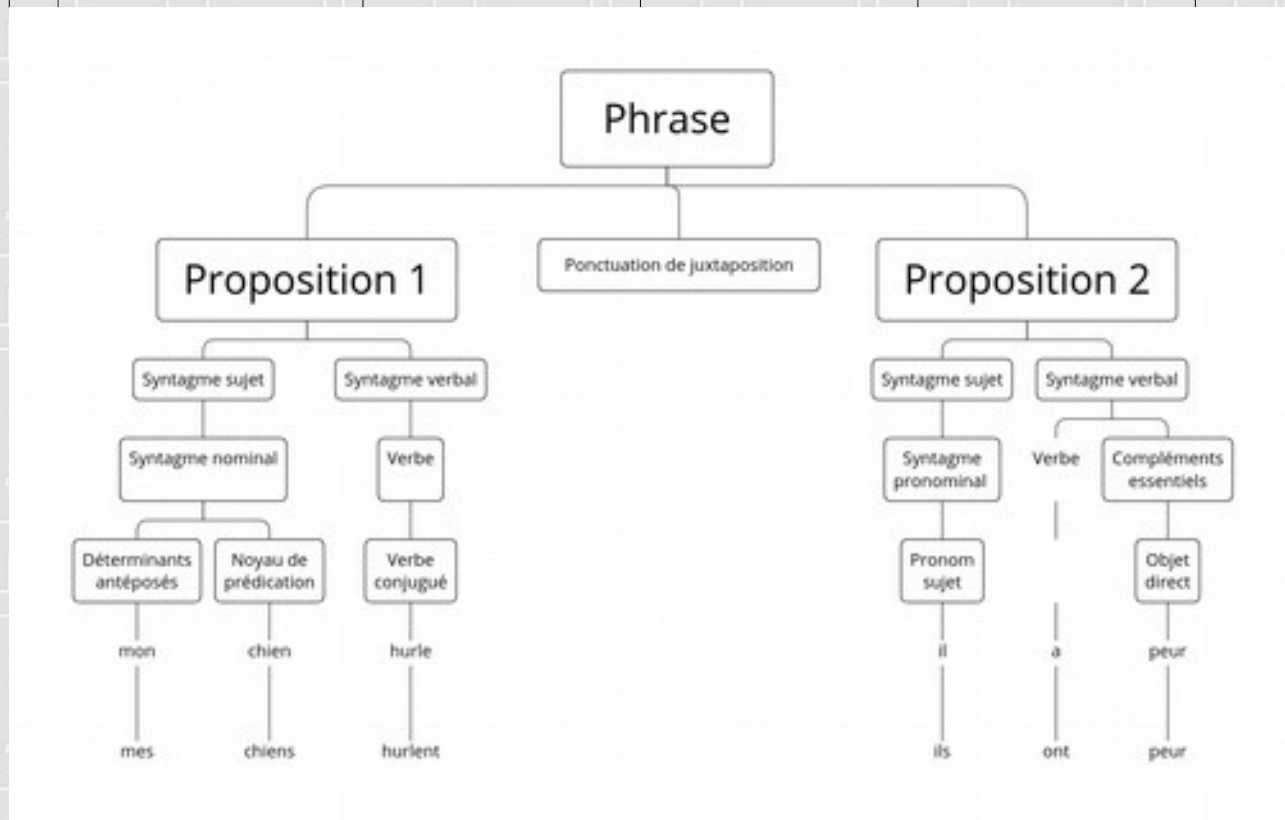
Phrase

Proposition 1

Ponctuation de juxtaposition

Proposition 2

Syntagme sujet

Syntagme verbal

Syntagme nominal

Verbe

Déterminants antéposés

Noyau de prédication

Verbe conjugué

mon

chien

hurle

mes

chiens

hurlent

Syntagme sujet

Syntagme verbal

Syntagme pronominal

Verbe

Compléments essentiels

Pronom sujet

Objet direct

il

a

peur

ils

ont

peur